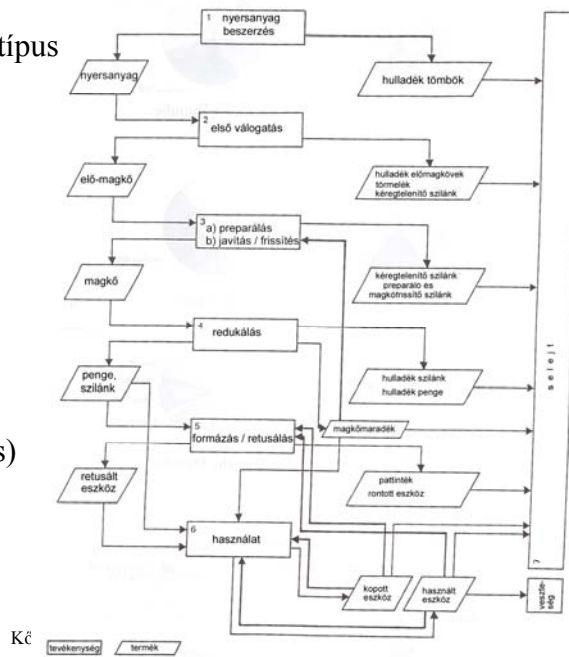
típus

s)

Kő

1 nyersanyag beszerzés

nyersanyag

hulladék tömbök

2 első válogatás

elő-magkő

hulladék előmagkövek törmelék kéregtelenítő szilánk

3 a) preparálás b) javítás / frissítés

magkő

kéregtelenítő szilánk preparáló és magkőfrissítő szilánk

4 redukálás

penge, szilánk

hulladék szilánk hulladék penge

5 formázás / retusálás

magkőmaradék

retusált eszköz

pattinték rontott eszköz

6 használat

kopott eszköz

használt eszköz

veszteség

selejt

7

tevékenység

termék